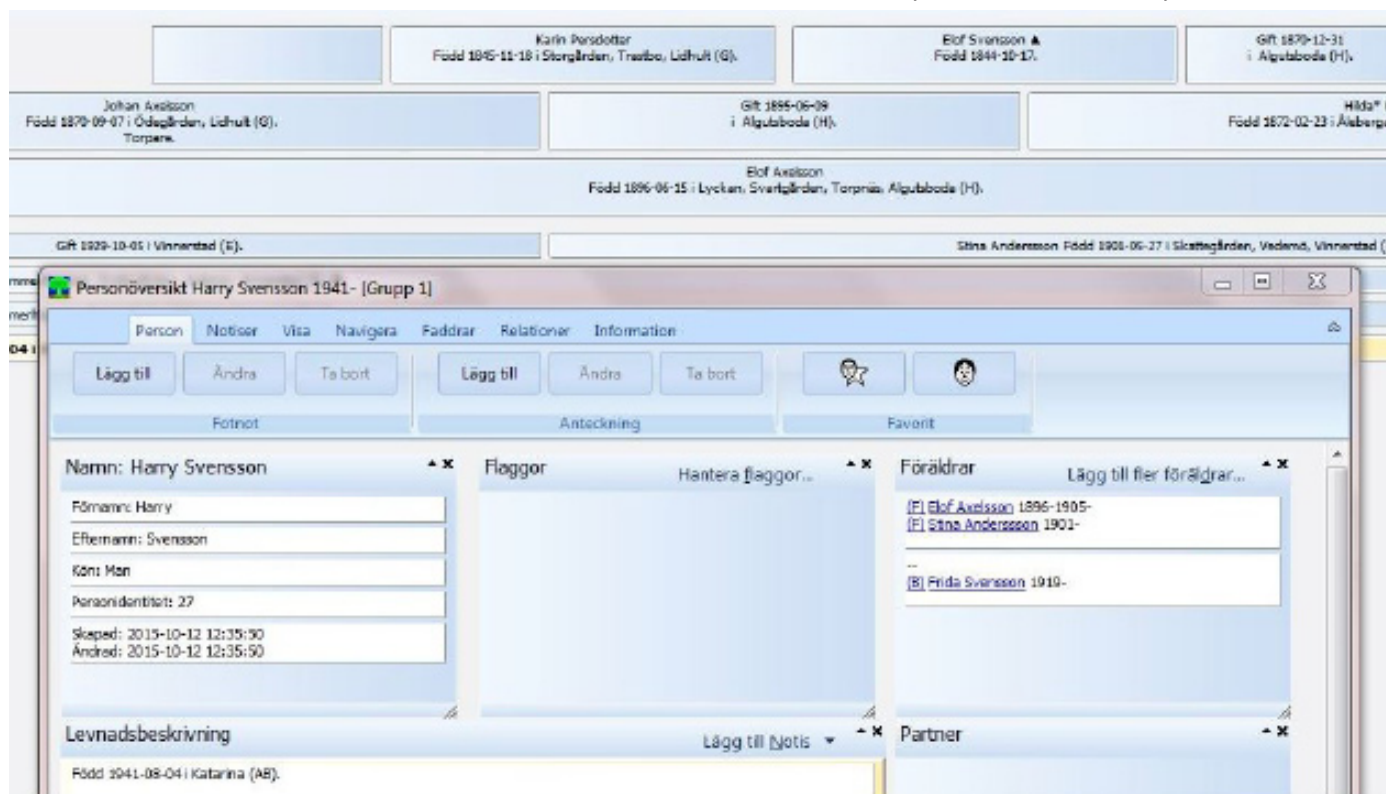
Karin Persdotter
Född 1845-11-18 i Storgården, Trastbo, Lidhult (G).

Elof Svensson ▲
Född 1844-10-17.

Gift 1870-12-31
i Algutsboda (H).

Johan Axelsson
Född 1870-09-07 i Ödegården, Lidhult (G).
Torpare.

Gift 1895-06-09
i Algutsboda (H).

Hilda* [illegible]
Född 1872-02-23 i Ålaberg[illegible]

Elof Axelsson
Född 1896-06-15 i Lyckan, Svartgården, Torpnäs, Algutsboda (H).

Gift 1929-10-05 i Vinnerstad (E).

Stina Andersson Född 1901-06-27 i Skattegården, Vadamö, Vinnerstad ([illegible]

Personöversikt Harry Svensson 1941- [Grupp 1]

Person Notiser Visa Navigera Faddrar Relationer Information

Lägg till Ändra Ta bort
Fotnot

Lägg till Ändra Ta bort
Anteckning

Favorit

Namn: Harry Svensson
Förnamn: Harry
Efternamn: Svensson
Kön: Man
Personidentitet: 27
Skapad: 2015-10-12 12:35:50
Ändrad: 2015-10-12 12:35:50

Flaggor
Hantera flaggor...

Föräldrar
Lägg till fler föräldrar...
[F] Elof Axelsson 1896-1905-
[F] Stina Andersson 1901-
--
[B] Frida Svensson 1919-

Levnadsbeskrivning
Lägg till Notis
Född 1941-08-04 i Katarina (AB).

Partner